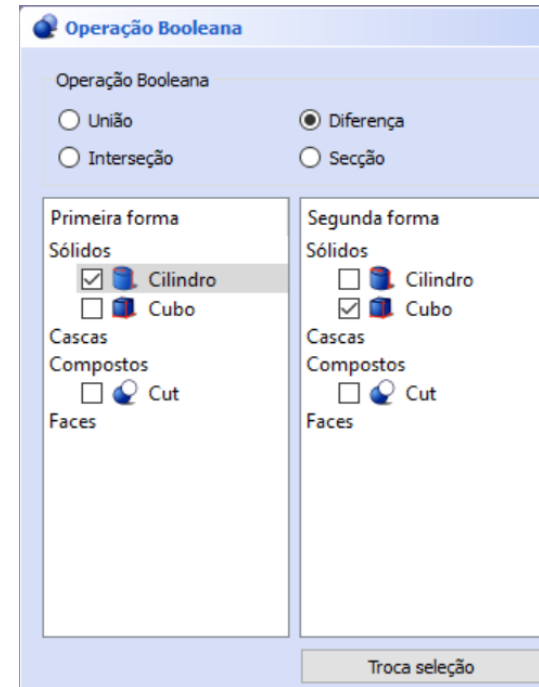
Operação Booleana

Operação Booleana

União

Diferença

Interseção

Secção

Primeira forma
Sólidos
Cilindro
Cubo
Cascas
Compostos
Cut
Faces

Segunda forma
Sólidos
Cilindro
Cubo
Cascas
Compostos
Cut
Faces

Troca seleção